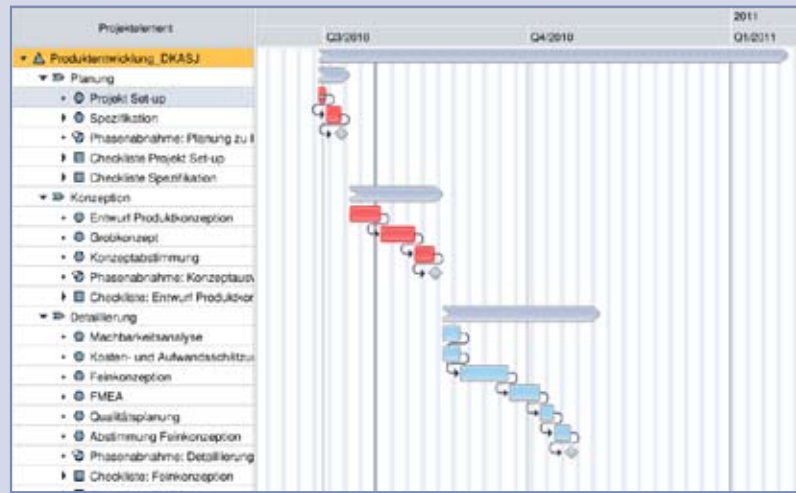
| Projektelement | | | 2011 |
|---|---|---|---|
| | Q3/2010 | Q4/2010 | Q1/2011 |

Produktentwicklung_DKASJ
Planung
Projekt Set-up
Spezifikation
Phasenabnahme: Planung zu I
Checkliste Projekt Set-up
Checkliste Spezifikation
Konzeption
Entwurf Produktkonzeption
Grobkonzept
Konzeptabstimmung
Phasenabnahme: Konzeptaus
Checkliste: Entwurf Produktkon
Detaillierung
Machbarkeitsanalyse
Kosten- und Aufwandsschätzu
Feinkonzeption
FMEA
Qualitätsplanung
Abstimmung Feinkonzeption
Phasenabnahme: Detaillierung
Checkliste: Feinkonzeption